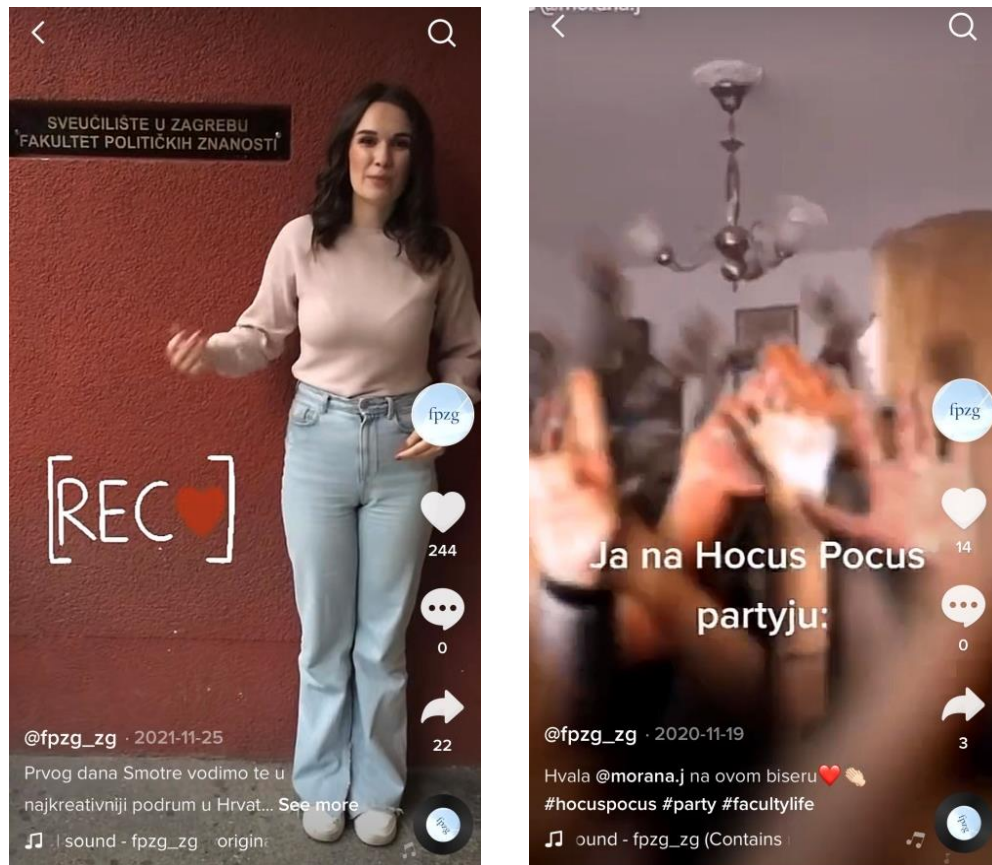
SVEUČILIŠTE U ZAGREBU
FAKULTET POLITIČKIH ZNANOSTI

[REC♥]

fpzg

244

0

22

@fpzg_zg · 2021-11-25

Prvog dana Smotre vodimo te u najkreativniji podrum u Hrvat... See more

♫ l sound - fpzg_zg origin

fpzg

@morana.j

Ja na Hocus Pocus partyju:

fpzg

14

0

3

@fpzg_zg · 2020-11-19

Hvala @morana.j na ovom biseru❤️👏

#hocuspocus #party #facultylife

♫ ound - fpzg_zg (Contains

fpzg